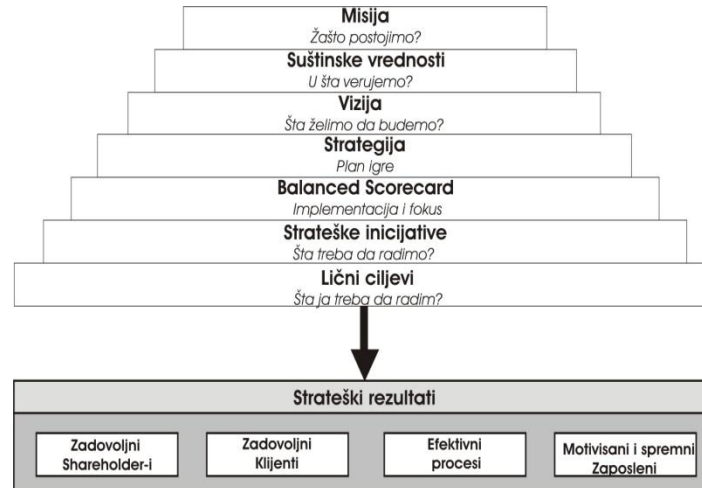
Misija
Žašto postojimo?

Suštinske vrednosti
U šta verujemo?

Vizija
Šta želimo da budemo?

Strategija
Plan igre

Balanced Scorecard
Implementacija i fokus

Strateške inicijative
Šta treba da radimo?

Lični ciljevi
Šta ja treba da radim?

Strateški rezultati

Zadovoljni Shareholder-i

Zadovoljni Klijenti

Efektivni procesi

Motivisani i spremni Zaposleni